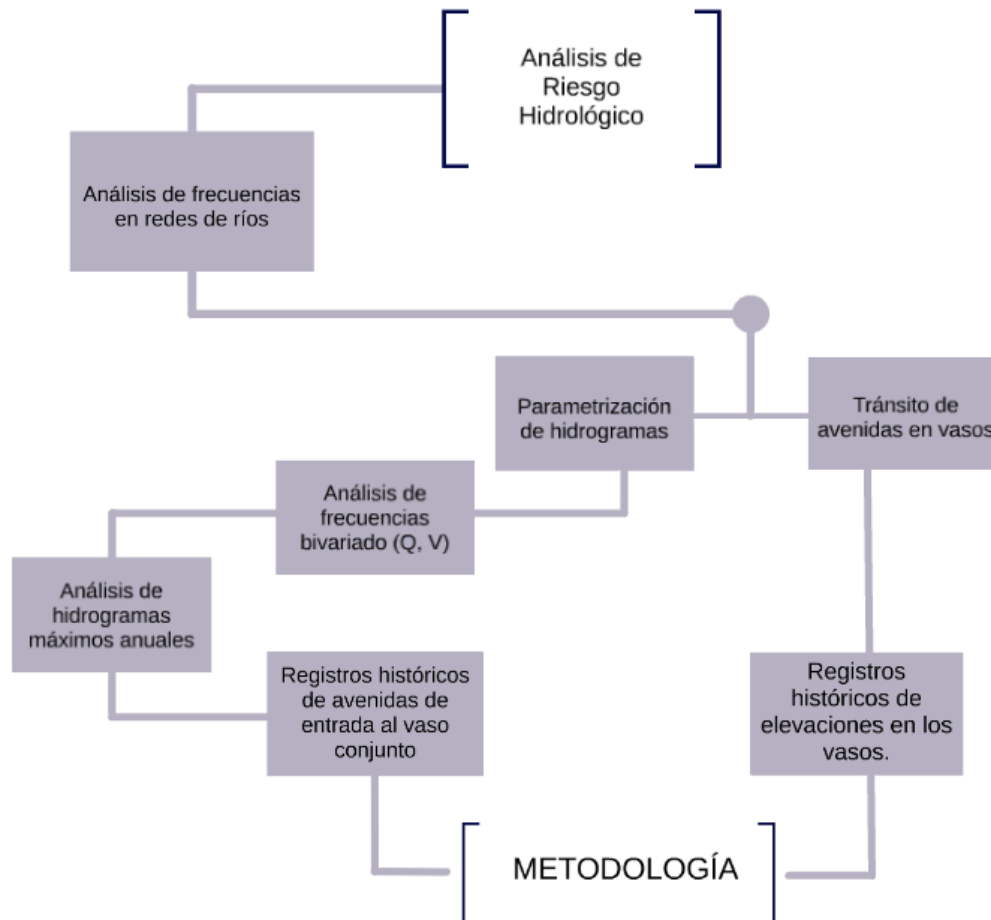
Análisis de Riesgo Hidrológico

Análisis de frecuencias en redes de ríos

Parametrización de hidrogramas

Tránsito de avenidas en vasos

Análisis de frecuencias bivariado (Q, V)

Análisis de hidrogramas máximos anuales

Registros históricos de avenidas de entrada al vaso conjunto

Registros históricos de elevaciones en los vasos.

METODOLOGÍA